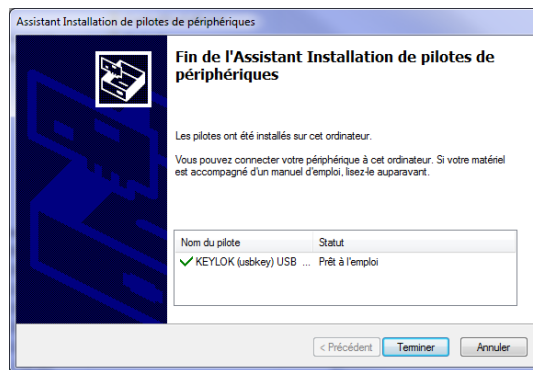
Assistant Installation de pilotes de périphériques

Fin de l'Assistant Installation de pilotes de périphériques

Les pilotes ont été installés sur cet ordinateur.

Vous pouvez connecter votre périphérique à cet ordinateur. Si votre matériel est accompagné d'un manuel d'emploi, lisez-le auparavant.

| Nom du pilote | Statut |
|---|---|
| KEYLOK (usbkey) USB ... | Prêt à l'emploi |

< Précédent Terminer Annuler